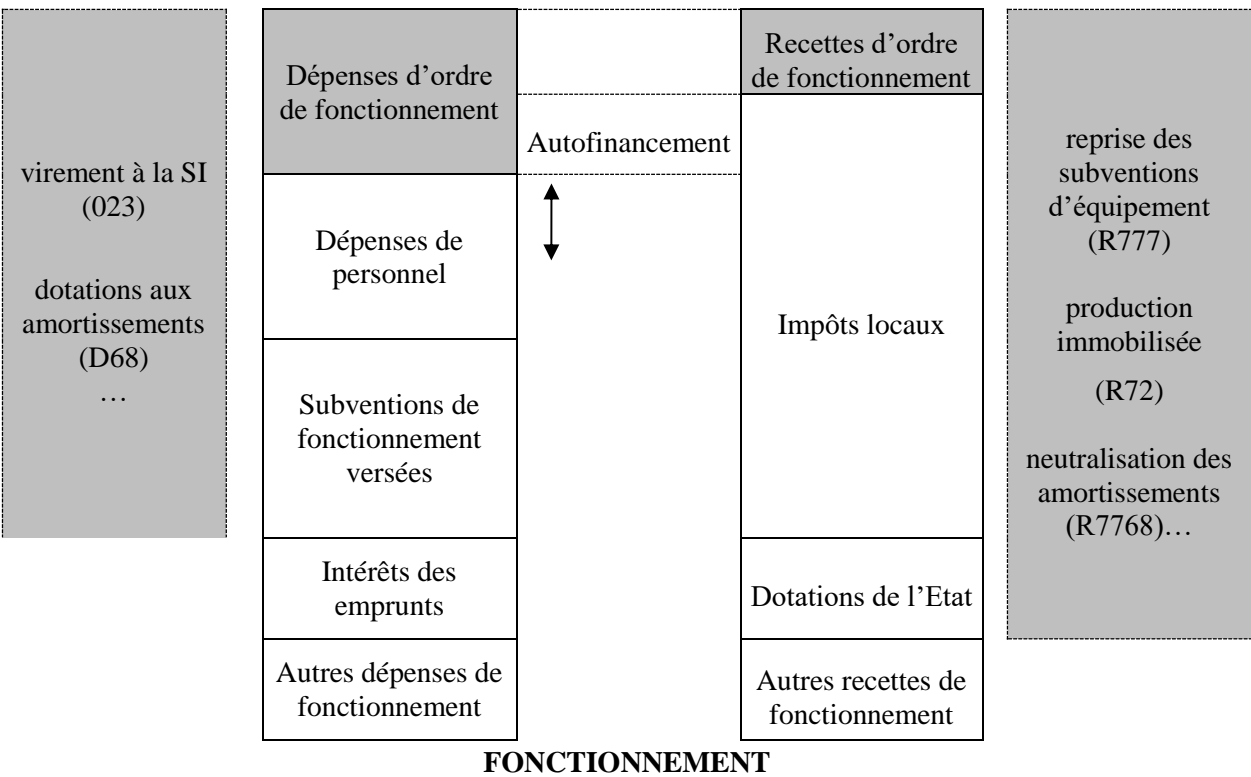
virement à la SI (023)

dotations aux amortissements (D68)
…

Dépenses d'ordre de fonctionnement

Dépenses de personnel

Subventions de fonctionnement versées

Intérêts des emprunts

Autres dépenses de fonctionnement

Autofinancement

Recettes d'ordre de fonctionnement

Impôts locaux

Dotations de l'Etat

Autres recettes de fonctionnement

reprise des subventions d'équipement (R777)

production immobilisée

(R72)

neutralisation des amortissements (R7768)…

**FONCTIONNEMENT**